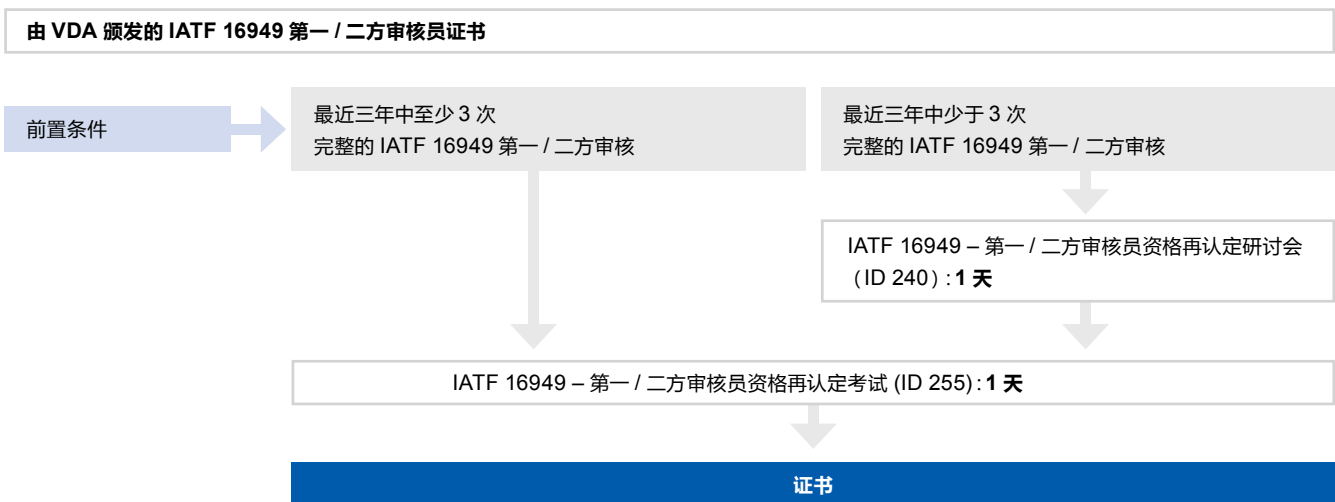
由 VDA 颁发的 IATF 16949 第一 / 二方审核员证书

前置条件

最近三年中至少 3 次
完整的 IATF 16949 第一 / 二方审核

最近三年中少于 3 次
完整的 IATF 16949 第一 / 二方审核

IATF 16949 – 第一 / 二方审核员资格再认定研讨会（ID 240）: 1 天

IATF 16949 – 第一 / 二方审核员资格再认定考试 (ID 255): 1 天

证书